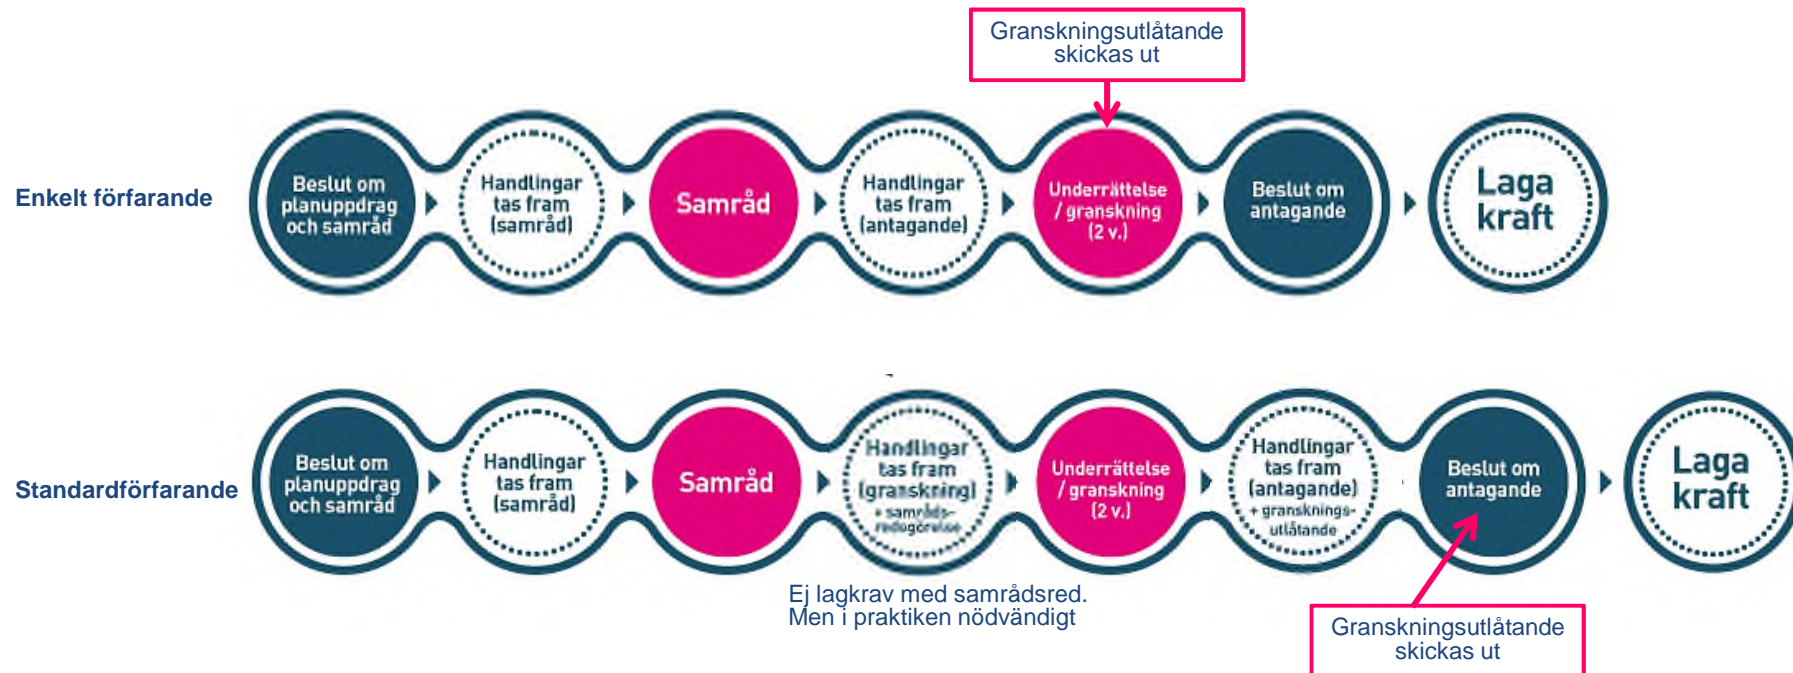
Granskningsutlåtande skickas ut

Enkelt förfarande

Beslut om planuppdrag och samråd

Handlingar tas fram (samråd)

Samråd

Handlingar tas fram (antagande)

Underrättelse / granskning (2 v.)

Beslut om antagande

Laga kraft

Standardförfarande

Beslut om planuppdrag och samråd

Handlingar tas fram (samråd)

Samråd

Handlingar tas fram (granskning) + samrådsredogörelse

Underrättelse / granskning (2 v.)

Handlingar tas fram (antagande) + gransknings-utlåtande

Beslut om antagande

Laga kraft

Ej lagkrav med samrådsred. Men i praktiken nödvändigt

Granskningsutlåtande skickas ut